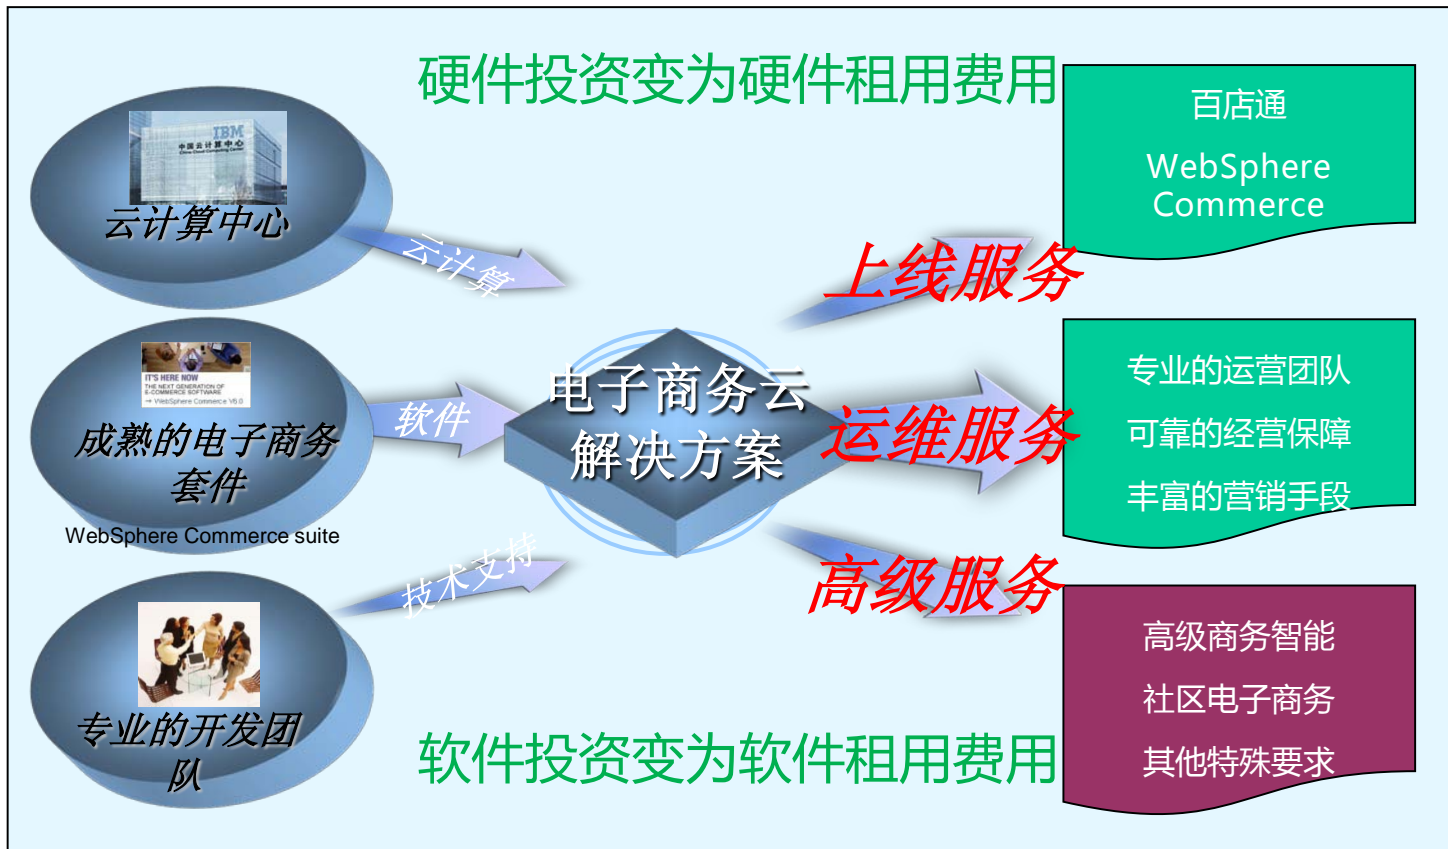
硬件投资变为硬件租用费用

IBM
中国云计算中心

云计算中心

云计算

IT'S HERE NOW
THE NEXT GENERATION OF E-COMMERCE SOFTWARE

成熟的电子商务套件

WebSphere Commerce suite

软件

技术支持

专业的开发团队

电子商务云解决方案

上线服务

运维服务

高级服务

百店通

WebSphere Commerce

专业的运营团队

可靠的经营保障

丰富的营销手段

高级商务智能

社区电子商务

其他特殊要求

软件投资变为软件租用费用